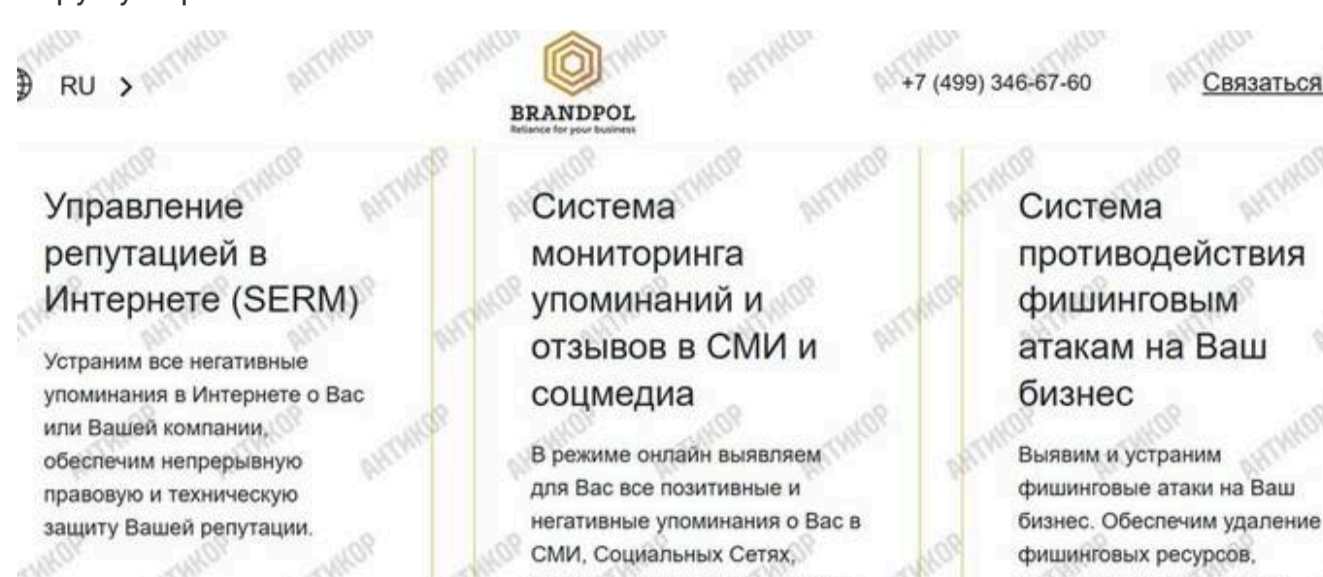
RU >

BRANDPOL
Reliance for your business

+7 (499) 346-67-60

Связаться

Управление репутацией в Интернете (SERM)

Устраним все негативные упоминания в Интернете о Вас или Вашей компании, обеспечим непрерывную правовую и техническую защиту Вашей репутации.

Система мониторинга упоминаний и отзывов в СМИ и соцмедиа

В режиме онлайн выявляем для Вас все позитивные и негативные упоминания о Вас в СМИ, Социальных Сетях,

Система противодействия фишинговым атакам на Ваш бизнес

Выявим и устраним фишинговые атаки на Ваш бизнес. Обеспечим удаление фишинговых ресурсов,

АНТИКОР АНТИКОР АНТИКОР АНТИКОР АНТИКОР АНТИКОР АНТИКОР АНТИКОР АНТИКОР АНТИКОР АНТИКОР АНТИКОР АНТИКОР АНТИКОР АНТИКОР АНТИКОР АНТИКОР АНТИКОР АНТИКОР АНТИКОР